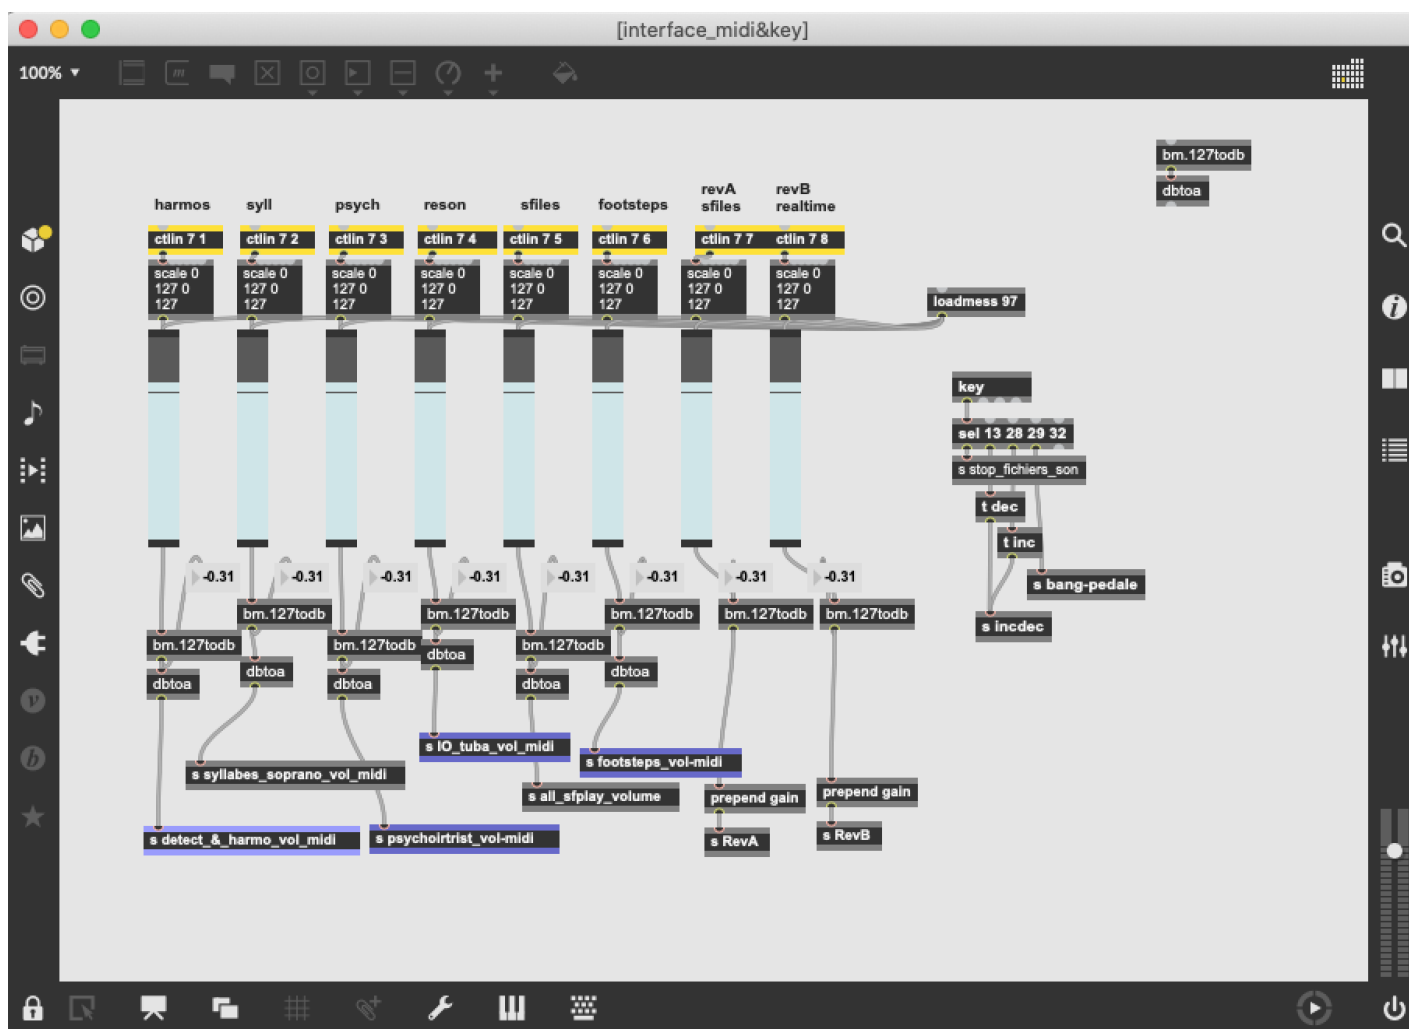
[interface_midi&key]

100%

bm.127todb
dbtoa

harmos syll psych reson sfiles footsteps revA sfiles revB realtime

ctlin 7 1 ctlin 7 2 ctlin 7 3 ctlin 7 4 ctlin 7 5 ctlin 7 6 ctlin 7 7 ctlin 7 8

scale 0 127 0 127
scale 0 127 0 127
scale 0 127 0 127
scale 0 127 0 127
scale 0 127 0 127
scale 0 127 0 127
scale 0 127 0 127
scale 0 127 0 127

loadmess 97

key
sel 13 28 29 32
s stop_fichiers_son
t dec
t inc
s bang-pedale
s incdec

-0.31 -0.31 -0.31 -0.31 -0.31 -0.31 -0.31 -0.31

bm.127todb
bm.127todb
bm.127todb
bm.127todb
bm.127todb
bm.127todb
bm.127todb
bm.127todb

dbtoa
dbtoa
dbtoa
dbtoa
dbtoa
dbtoa

s IO_tuba_vol_midi
s footsteps_vol-midi
s syllabes_soprano_vol_midi
s all_sfplay_volume
prepend gain
prepend gain
s RevA
s RevB
s detect_&_harmo_vol_midi
s psychoirtrist_vol-midi